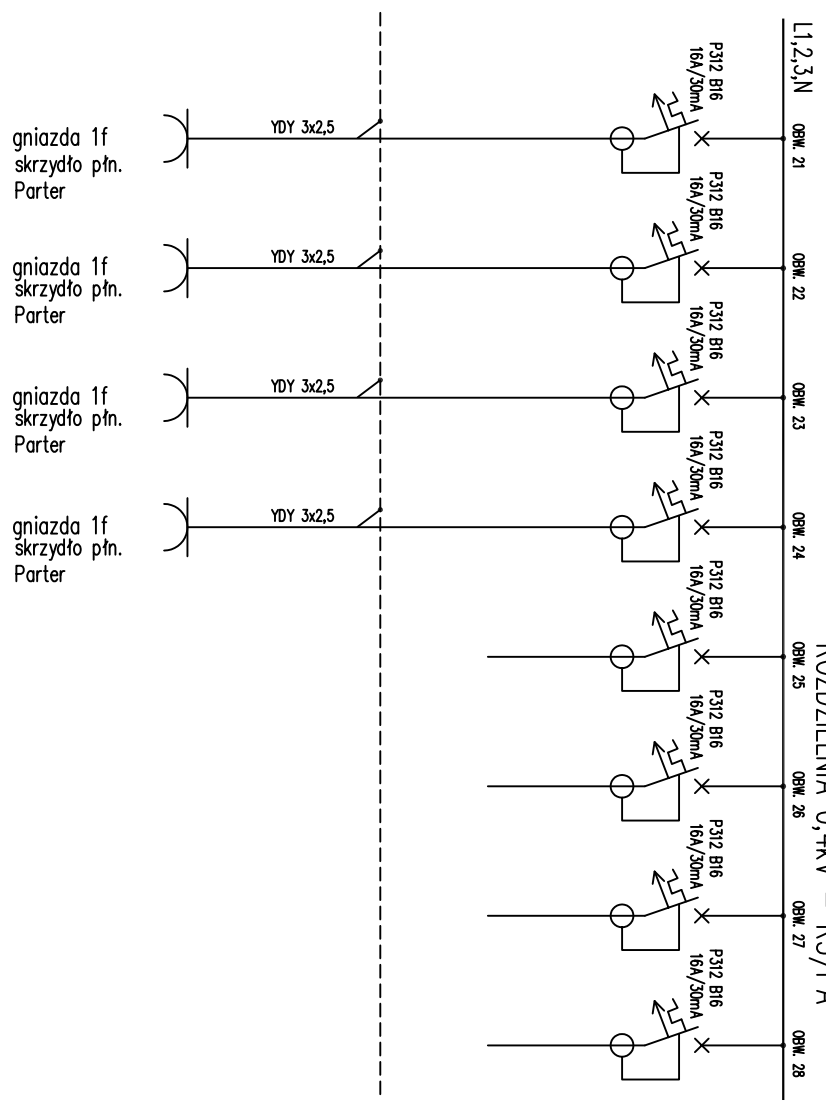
L1,2,3,N

P312 B16
16A/30mA
OBW. 21
YDY 3x2,5
gniazda 1f
skrzydło płn.
Parter

P312 B16
16A/30mA
OBW. 22
YDY 3x2,5
gniazda 1f
skrzydło płn.
Parter

P312 B16
16A/30mA
OBW. 23
YDY 3x2,5
gniazda 1f
skrzydło płn.
Parter

P312 B16
16A/30mA
OBW. 24
YDY 3x2,5
gniazda 1f
skrzydło płn.
Parter

P312 B16
16A/30mA
OBW. 25

P312 B16
16A/30mA
OBW. 26

P312 B16
16A/30mA
OBW. 27

P312 B16
16A/30mA
OBW. 28

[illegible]